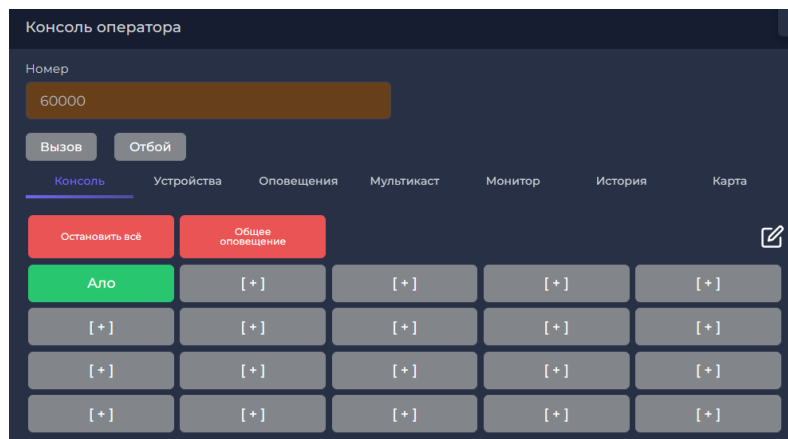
Консоль оператора

Номер

60000

Вызов Отбой

Консоль Устройства Оповещения Мультикаст Монитор История Карта

Остановить всё

Общее оповещение

Ало

[ + ]

[ + ]

[ + ]

[ + ]

[ + ]

[ + ]

[ + ]

[ + ]

[ + ]

[ + ]

[ + ]

[ + ]

[ + ]

[ + ]

[ + ]

[ + ]

[ + ]

[ + ]

[ + ]